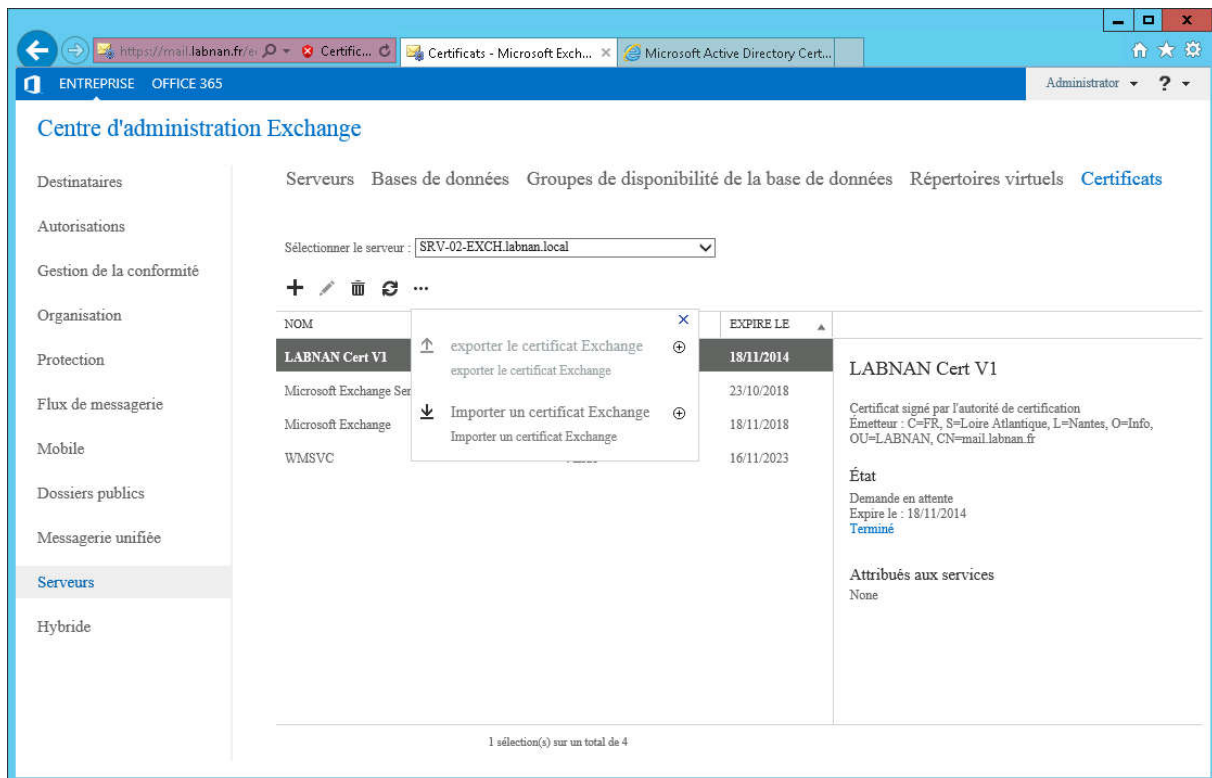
https://mail.labnan.fr/e Certific... Certificats - Microsoft Exch... × Microsoft Active Directory Cert...

ENTREPRISE OFFICE 365

Administrator ▾ ? ▾

Centre d'administration Exchange

Destinataires
Autorisations
Gestion de la conformité
Organisation
Protection
Flux de messagerie
Mobile
Dossiers publics
Messagerie unifiée
Serveurs
Hybride

Serveurs Bases de données Groupes de disponibilité de la base de données Répertoires virtuels Certificats

Sélectionner le serveur : SRV-02-EXCH.labnan.local

...

| NOM | | EXPIRE LE |
|---|---|---|
| LABNAN Cert V1 | | 18/11/2014 |
| Microsoft Exchange Ser | | 23/10/2018 |
| Microsoft Exchange | | 18/11/2018 |
| WMSVC | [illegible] | 16/11/2023 |

×
exporter le certificat Exchange
exporter le certificat Exchange
Importer un certificat Exchange
Importer un certificat Exchange

LABNAN Cert V1

Certificat signé par l'autorité de certification
Émetteur : C=FR, S=Loire Atlantique, L=Nantes, O=Info, OU=LABNAN, CN=mail.labnan.fr

État
Demande en attente
Expire le : 18/11/2014
Terminé

Attribués aux services
None

1 sélection(s) sur un total de 4